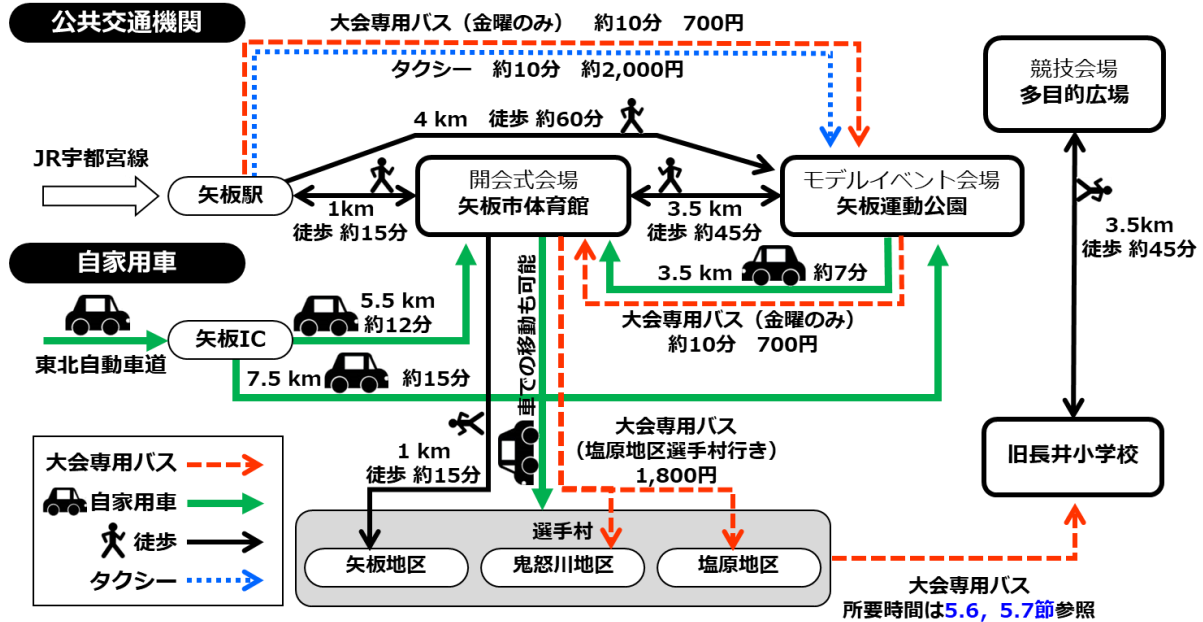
公共交通機関

大会専用バス（金曜のみ） 約10分 700円

タクシー 約10分 約2,000円

4 km 徒歩 約60分

JR宇都宮線

矢板駅

1km 徒歩 約15分

開会式会場 矢板市体育館

3.5 km 徒歩 約45分

モデルイベント会場 矢板運動公園

競技会場 多目的広場

3.5km 徒歩 約45分

自家用車

3.5 km 約7分

東北自動車道

矢板IC

5.5 km 約12分

大会専用バス（金曜のみ） 約10分 700円

7.5 km 約15分

車での移動も可能

1 km 徒歩 約15分

大会専用バス （塩原地区選手村行き） 1,800円

旧長井小学校

大会専用バス

自家用車

徒歩

タクシー

選手村

矢板地区

鬼怒川地区

塩原地区

大会専用バス 所要時間は5.6，5.7節参照